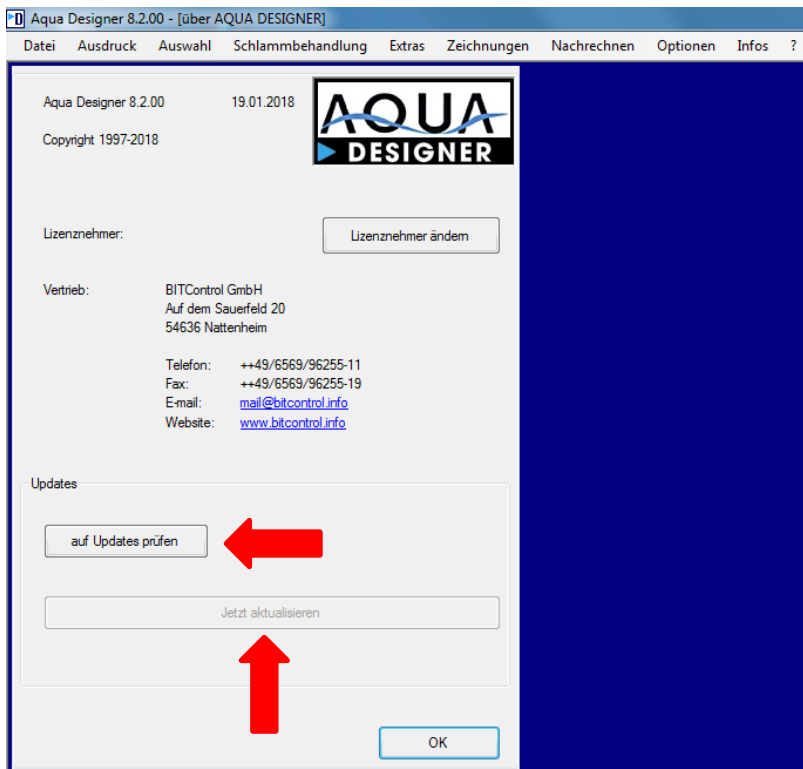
Aqua Designer 8.2.00 - [über AQUA DESIGNER]

Datei Ausdruck Auswahl Schlammbehandlung Extras Zeichnungen Nachrechnen Optionen Infos ?

Aqua Designer 8.2.00 19.01.2018

Copyright 1997-2018

AQUA DESIGNER

Lizenznehmer:

Lizenznehmer ändern

Vertrieb: BITControl GmbH
Auf dem Sauerfeld 20
54636 Nattenheim

Telefon: ++49/6569/96255-11
Fax: ++49/6569/96255-19
E-mail: mail@bitcontrol.info
Website: www.bitcontrol.info

Updates

auf Updates prüfen

Jetzt aktualisieren

OK